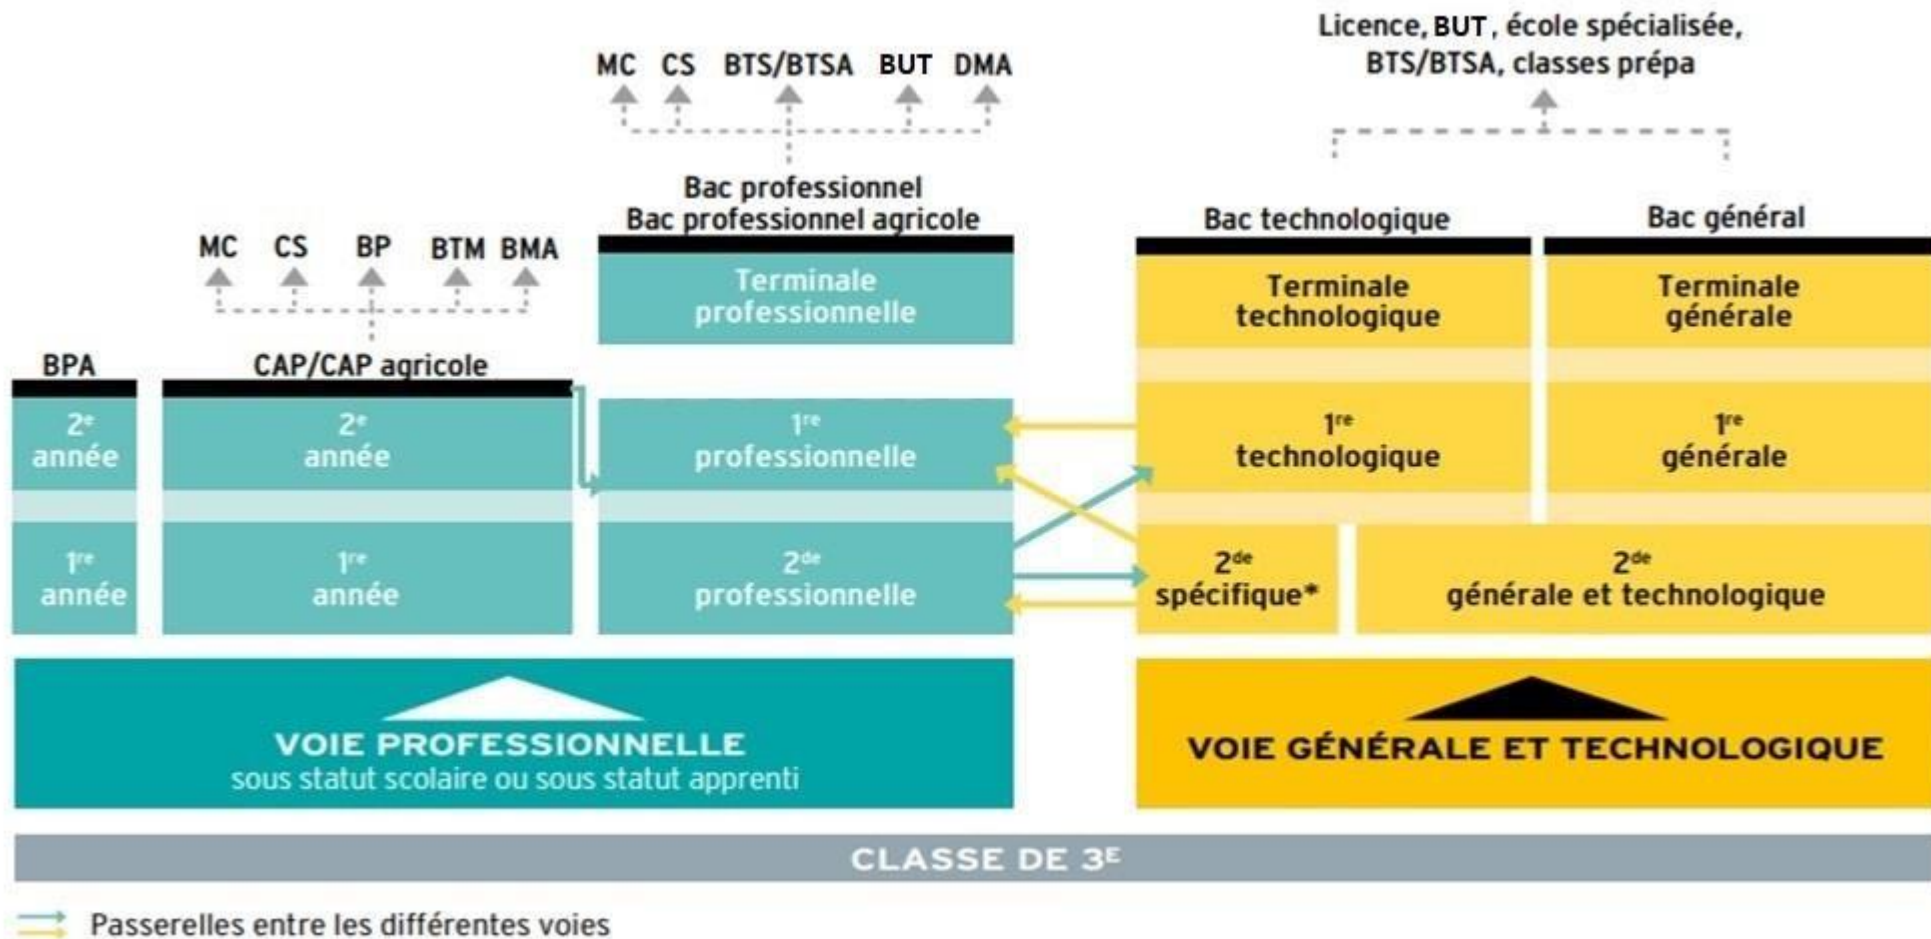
Licence, BUT, école spécialisée, BTS/BTSA, classes prépa

MC CS BTS/BTSA BUT DMA

Bac professionnel
Bac professionnel agricole

Bac technologique

Bac général

MC CS BP BTM BMA

Terminale professionnelle

Terminale technologique

Terminale générale

BPA

CAP/CAP agricole

2$^{e}$ année

2$^{e}$ année

1$^{re}$ professionnelle

1$^{re}$ technologique

1$^{re}$ générale

1$^{re}$ année

1$^{re}$ année

2$^{de}$ professionnelle

2$^{de}$ spécifique*

2$^{de}$ générale et technologique

VOIE PROFESSIONNELLE
sous statut scolaire ou sous statut apprenti

VOIE GÉNÉRALE ET TECHNOLOGIQUE

CLASSE DE 3$^{E}$

Passerelles entre les différentes voies